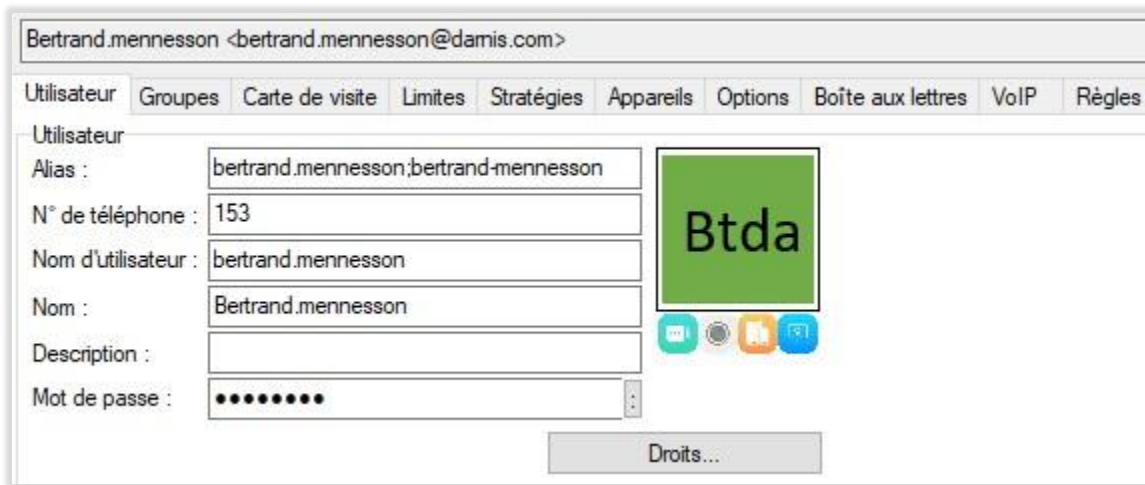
Bertrand.mennesson <bertrand.mennesson@damis.com>

Utilisateur | Groupes | Carte de visite | Limites | Stratégies | Appareils | Options | Boîte aux lettres | VoIP | Règles

Utilisateur

Alias : bertrand.mennesson;bertrand-mennesson

N° de téléphone : 153

Nom d'utilisateur : bertrand.mennesson

Nom : Bertrand.mennesson

Description :

Mot de passe : ••••••••• :

Btda

Droits...